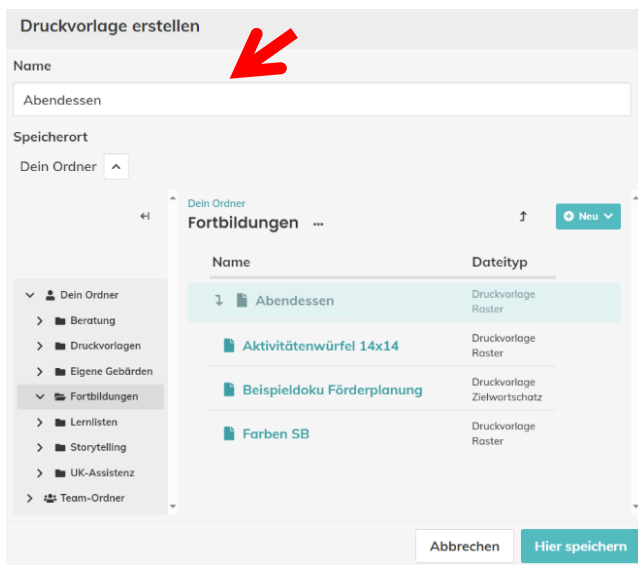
Druckvorlage erstellen

Name

Abendessen

Speicherort

Dein Ordner

Dein Ordner
Beratung
Druckvorlagen
Eigene Gebärden
Fortbildungen
Lernlisten
Storytelling
UK-Assistenz
Team-Ordner

Dein Ordner
Fortbildungen ...

Neu

| Name | Dateityp |
|---|---|
| Abendessen | Druckvorlage Raster |
| Aktivitätenwürfel 14x14 | Druckvorlage Raster |
| Beispieldoku Förderplanung | Druckvorlage Zielwortschatz |
| Farben SB | Druckvorlage Raster |

Abbrechen
Hier speichern